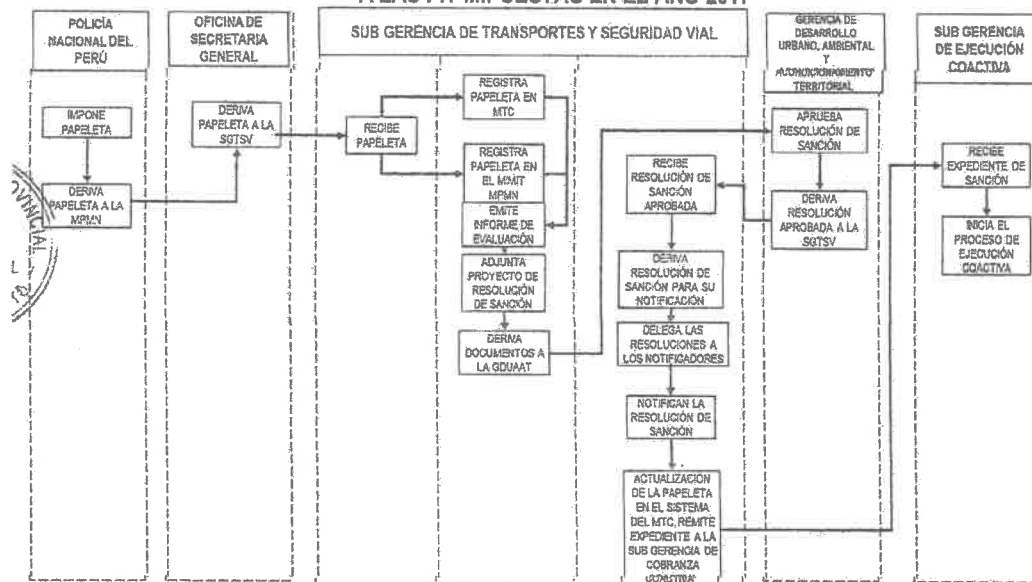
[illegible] IMPUESTAS EN EL AÑO 2017

POLICÍA NACIONAL DEL PERÚ

IMPONE PAPELETA

DERIVA PAPELETA A LA MPMN

OFICINA DE SECRETARIA GENERAL

DERIVA PAPELETA A LA SGTSV

SUB GERENCIA DE TRANSPORTES Y SEGURIDAD VIAL

RECIBE PAPELETA

REGISTRA PAPELETA EN MTC

REGISTRA PAPELETA EN EL MMMT MPMN

EMITE INFORME DE EVALUACIÓN

ADJUNTA PROYECTO DE RESOLUCIÓN DE SANCIÓN

DERIVA DOCUMENTOS A LA GDUAAT

RECIBE RESOLUCIÓN DE SANCIÓN APROBADA

DERIVA RESOLUCIÓN DE SANCIÓN PARA SU NOTIFICACIÓN

DELEGA LAS RESOLUCIONES A LOS NOTIFICADORES

NOTIFICAN LA RESOLUCIÓN DE SANCIÓN

ACTUALIZACIÓN DE LA PAPELETA EN EL SISTEMA DEL MTC, REMITE EXPEDIENTE A LA SUB GERENCIA DE COBRANZA COACTIVA

GERENCIA DE DESARROLLO URBANO, AMBIENTAL Y ACONDICIONAMIENTO TERRITORIAL

APRUEBA RESOLUCIÓN DE SANCIÓN

DERIVA RESOLUCIÓN APROBADA A LA SGTSV

SUB GERENCIA DE EJECUCIÓN COACTIVA

RECIBE EXPEDIENTE DE SANCIÓN

INICIA EL PROCESO DE EJECUCIÓN COACTIVA

PROVINCIAL